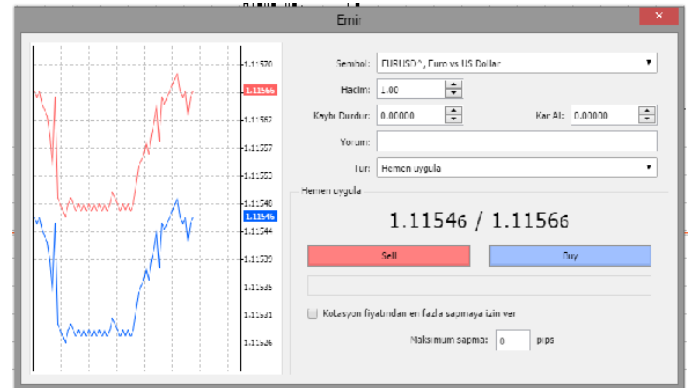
Emir

1.11570
1.11566
1.11562
1.11557
1.11553
1.11548
1.11546
1.11544
1.11539
1.11535
1.11531
1.11526

Sembol: EURUSD^, Euro vs US Dollar
Hacim: 1.00
Kaybı Durdur: 0.00000
Kar Al: 0.00000
Yorum:
Tür: Hemen uygula

Hemen uygula

1.11546 / 1.11566

Sell
Buy

Kotasyon fiyatından en fazla sapmaya izin ver
Maksimum sapma: 0 pips